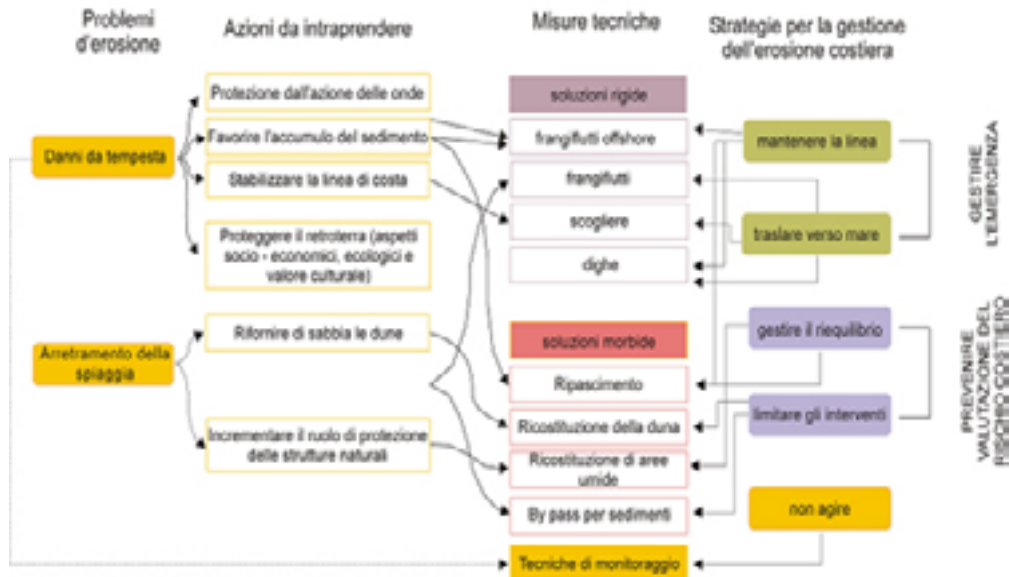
Problemi d'erosione

Azioni da intraprendere

Misure tecniche

Strategie per la gestione dell'erosione costiera

Danni da tempesta

Arretramento della spiaggia

Protezione dall'azione delle onde

Favorire l'accumulo del sedimento

Stabilizzare la linea di costa

Proteggere il retroterra (aspetti socio - economici, ecologici e valore culturale)

Rifornire di sabbia le dune

Incrementare il ruolo di protezione delle strutture naturali

soluzioni rigide

frangiflutti offshore

frangiflutti

scogliere

dighe

soluzioni morbide

Ripascimento

Ricostituzione della duna

Ricostituzione di aree umide

By pass per sedimenti

Tecniche di monitoraggio

mantenere la linea

traslare verso mare

gestire il riequilibrio

limitare gli interventi

non agire

GESTIRE L'EMERGENZA

PREVENIRE VALUTAZIONE DEL RISCHIO COSTIERO